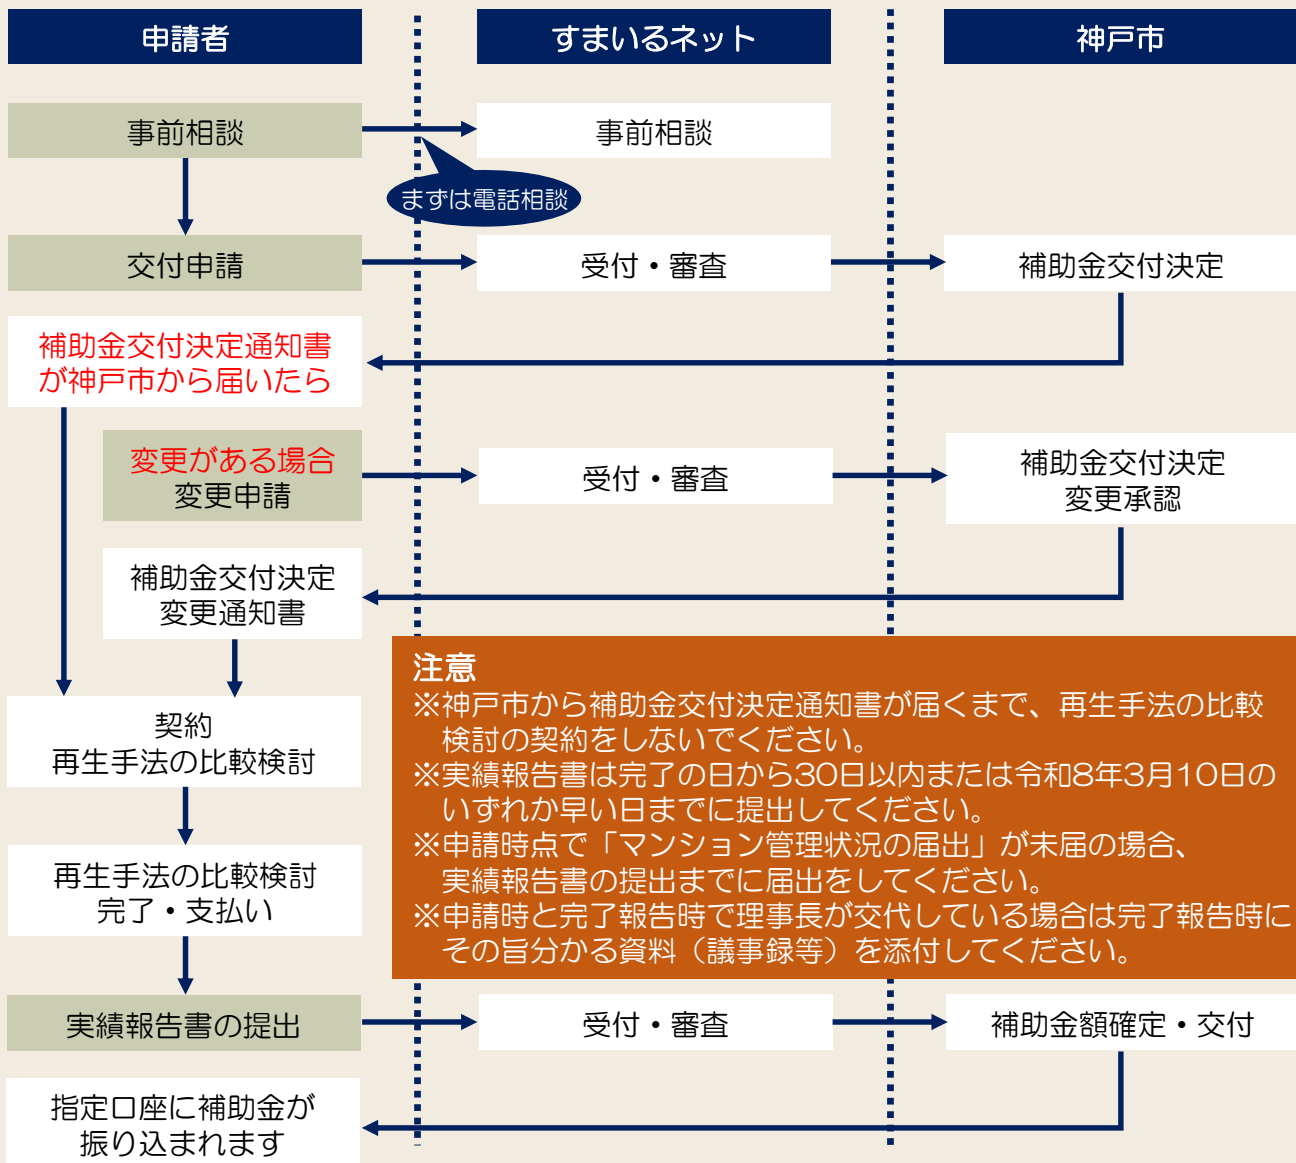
申請者

すまいるネット

神戸市

事前相談

事前相談

まずは電話相談

交付申請

受付・審査

補助金交付決定

補助金交付決定通知書が神戸市から届いたら

変更がある場合
変更申請

受付・審査

補助金交付決定
変更承認

補助金交付決定
変更通知書

契約
再生手法の比較検討

再生手法の比較検討
完了・支払い

注意
※神戸市から補助金交付決定通知書が届くまで、再生手法の比較検討の契約をしないでください。
※実績報告書は完了の日から30日以内または令和8年3月10日のいずれか早い日までに提出してください。
※申請時点で「マンション管理状況の届出」が未届の場合、実績報告書の提出までに届出をしてください。
※申請時と完了報告時で理事長が交代している場合は完了報告時にその旨分かる資料（議事録等）を添付してください。

実績報告書の提出

受付・審査

補助金額確定・交付

指定口座に補助金が
振り込まれます